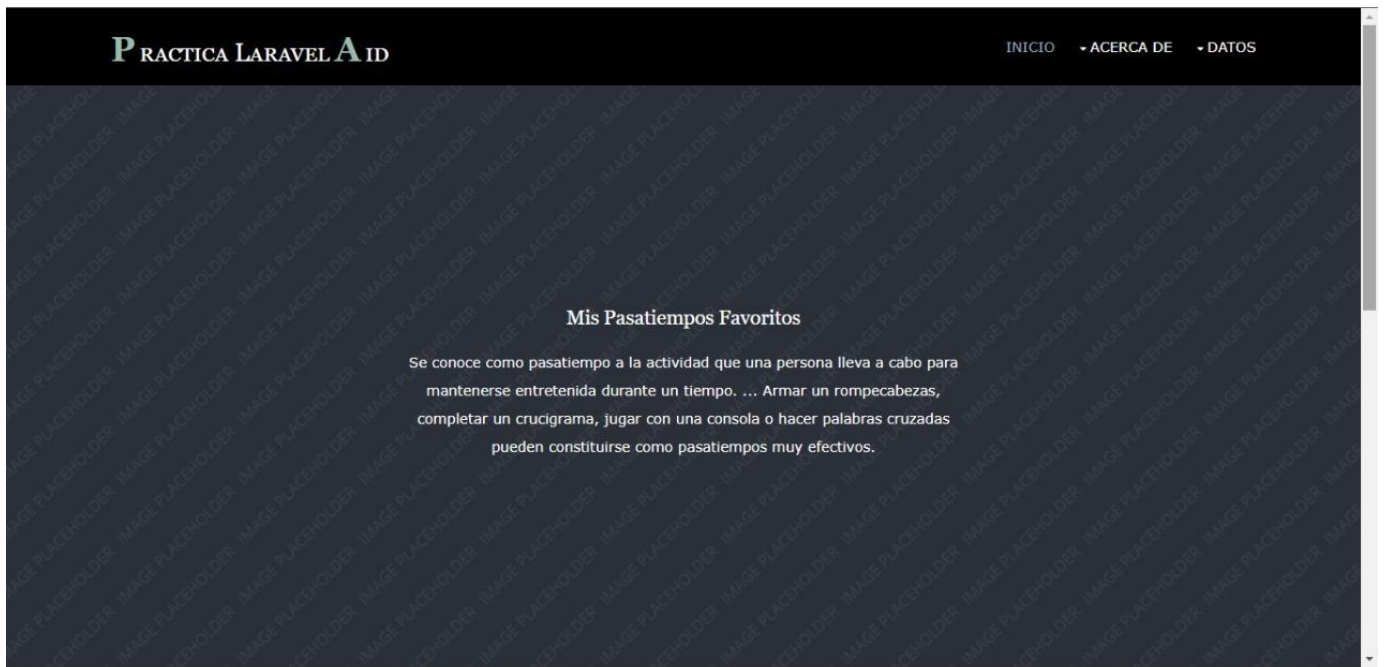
PRACTICA LARAVEL AID

INICIO ACERCA DE DATOS

IMAGE PLACEHOLDER

Mis Pasatiempos Favoritos

Se conoce como pasatiempo a la actividad que una persona lleva a cabo para mantenerse entretenida durante un tiempo. ... Armar un rompecabezas, completar un crucigrama, jugar con una consola o hacer palabras cruzadas pueden constituirse como pasatiempos muy efectivos.